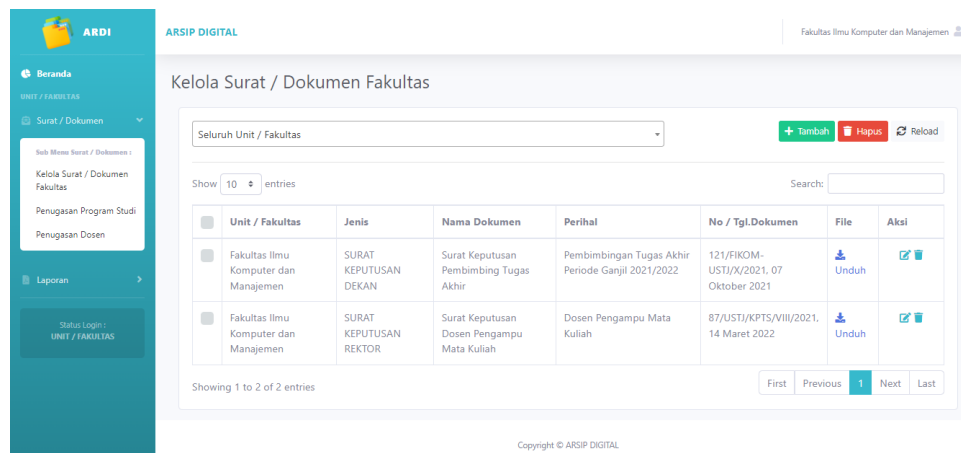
ARDI

Beranda

UNIT / FAKULTAS

Surat / Dokumen

Sub Menu Surat / Dokumen :

Kelola Surat / Dokumen Fakultas

Penugasan Program Studi

Penugasan Dosen

Laporan

Status Login : UNIT / FAKULTAS

ARSIP DIGITAL

Fakultas Ilmu Komputer dan Manajemen

Kelola Surat / Dokumen Fakultas

Seluruh Unit / Fakultas

+ Tambah Hapus Reload

Show 10 entries

Search:

| | Unit / Fakultas | Jenis | Nama Dokumen | Perihal | No / Tgl.Dokumen | File | Aksi |
|---|---|---|---|---|---|---|---|
| | Fakultas Ilmu Komputer dan Manajemen | SURAT KEPUTUSAN DEKAN | Surat Keputusan Pembimbing Tugas Akhir | Pembimbingan Tugas Akhir Periode Ganjil 2021/2022 | 121/FIKOM-USTJ/X/2021, 07 Oktober 2021 | Unduh | |
| | Fakultas Ilmu Komputer dan Manajemen | SURAT KEPUTUSAN REKTOR | Surat Keputusan Dosen Pengampu Mata Kuliah | Dosen Pengampu Mata Kuliah | 87/USTJ/KPTS/VIII/2021, 14 Maret 2022 | Unduh | |

Showing 1 to 2 of 2 entries

First Previous 1 Next Last

Copyright © ARSIP DIGITAL